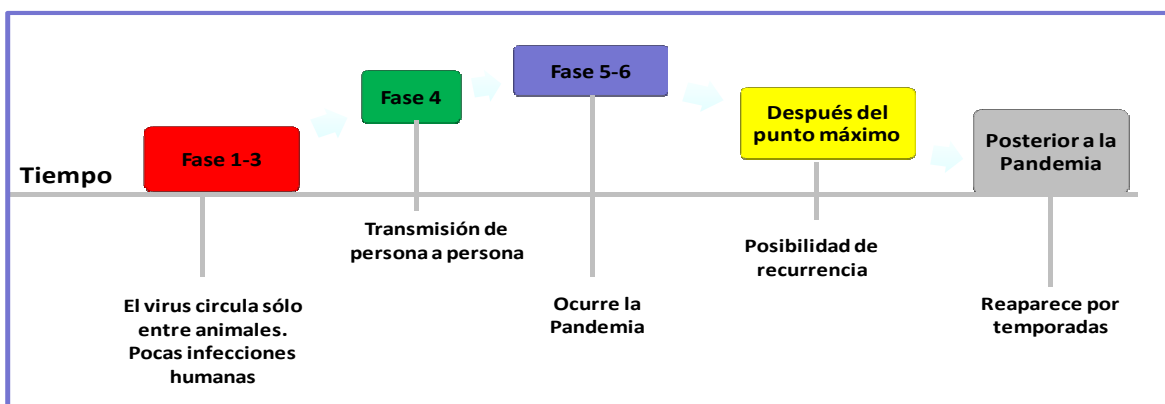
Tiempo

Fase 1-3

Fase 4

Fase 5-6

Después del punto máximo

Posterior a la Pandemia

Transmisión de persona a persona

Posibilidad de recurrencia

El virus circula sólo entre animales. Pocas infecciones humanas

Ocurre la Pandemia

Reaparece por temporadas